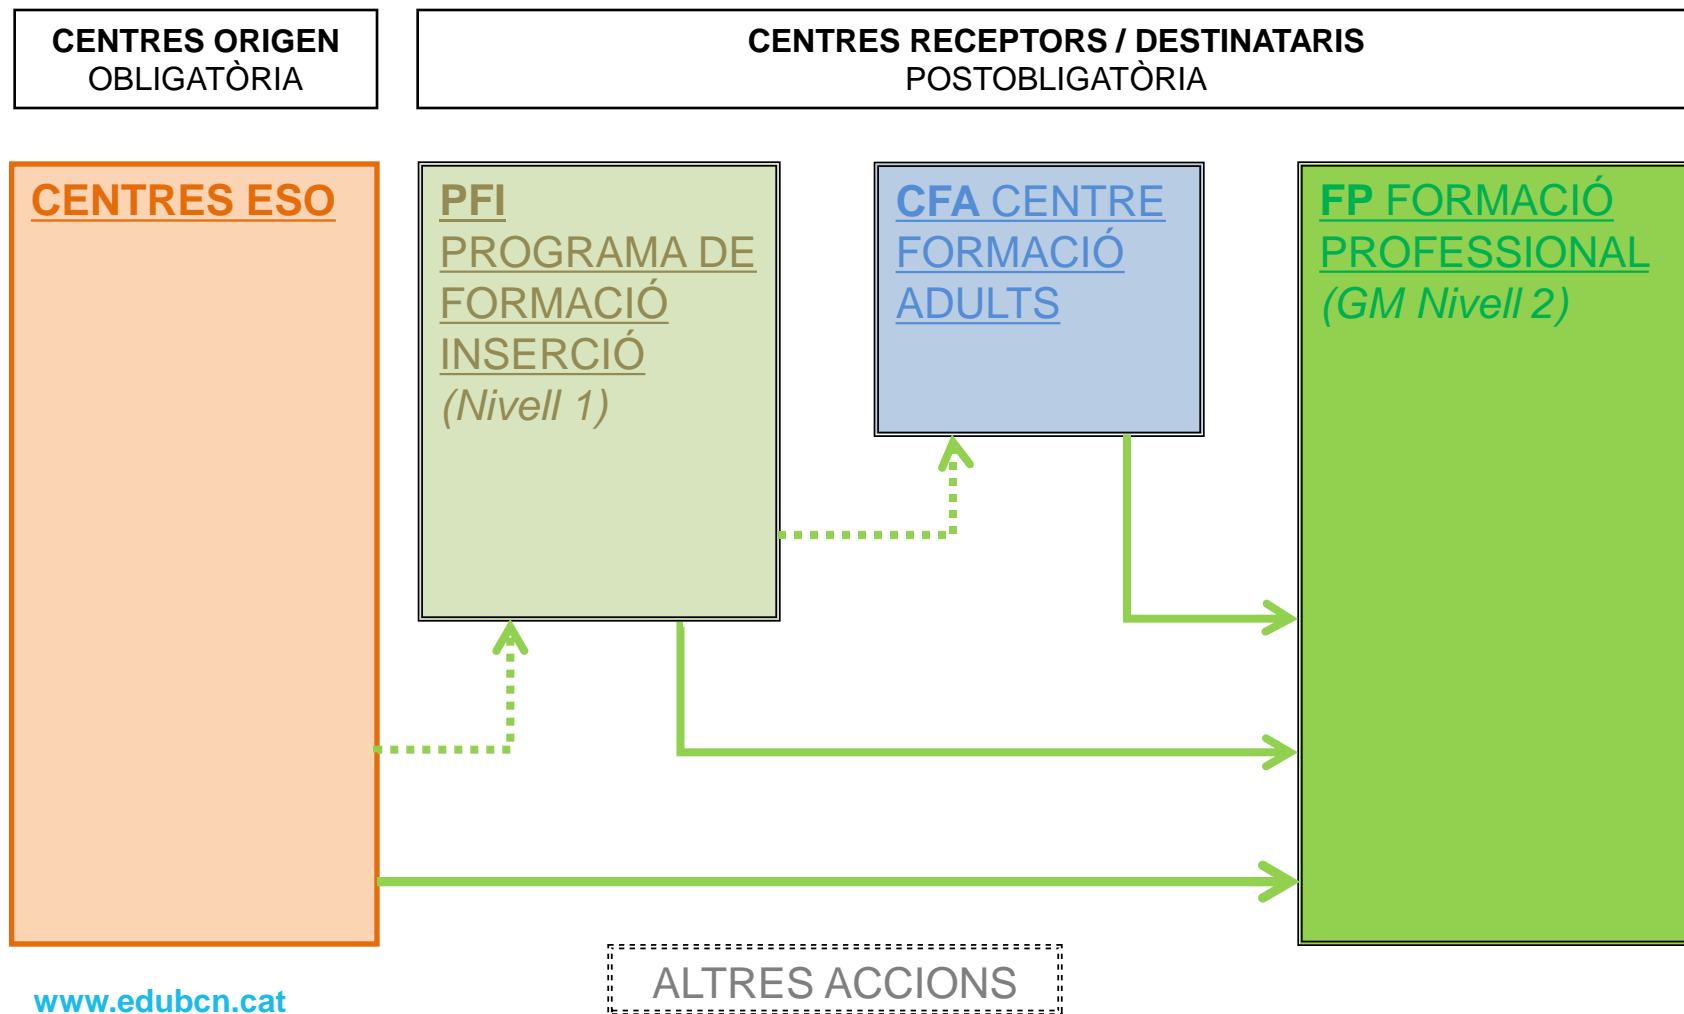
CENTRES ORIGEN
OBLIGATÒRIA

CENTRES RECEPTORS / DESTINATARIS
POSTOBLIGATÒRIA

CENTRES ESO

PFI
PROGRAMA DE FORMACIÓ INSERCIÓ
(Nivell 1)

CFA CENTRE FORMACIÓ ADULTS

FP FORMACIÓ PROFESSIONAL
(GM Nivell 2)

ALTRES ACCIONS

www.edubcn.cat